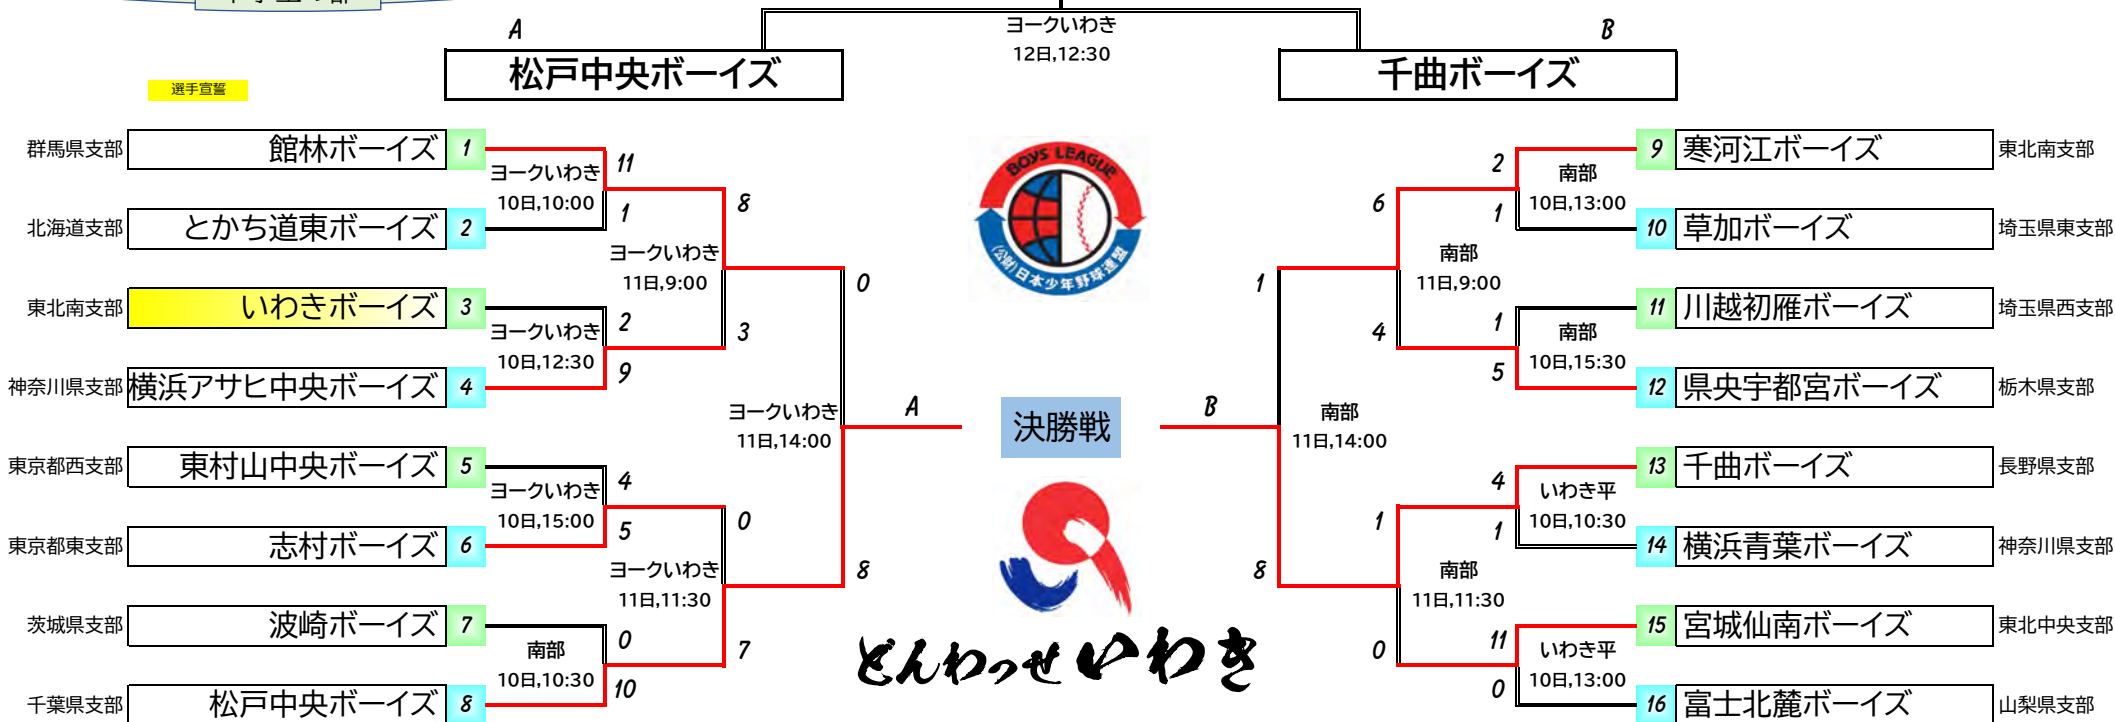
A
松戸中央ボーイズ
ヨークいわき
12日,12:30
B
千曲ボーイズ

選手宣誓

群馬県支部 館林ボーイズ 1
北海道支部 とかち道東ボーイズ 2
東北南支部 いわきボーイズ 3
神奈川県支部 横浜アサヒ中央ボーイズ 4
東京都西支部 東村山中央ボーイズ 5
東京都東支部 志村ボーイズ 6
茨城県支部 波崎ボーイズ 7
千葉県支部 松戸中央ボーイズ 8

ヨークいわき 10日,10:00 11 1
ヨークいわき 10日,12:30 2 9
ヨークいわき 10日,15:00 4 5
南部 10日,10:30 0 10

ヨークいわき 11日,9:00 8 3
ヨークいわき 11日,11:30 0 7

ヨークいわき 11日,14:00 0 8
A

BOYS LEAGUE
(公財)日本少年野球連盟

決勝戦

B

どんわっせいわき

9 寒河江ボーイズ 東北南支部
10 草加ボーイズ 埼玉県東支部
11 川越初雁ボーイズ 埼玉県西支部
12 県央宇都宮ボーイズ 栃木県支部
13 千曲ボーイズ 長野県支部
14 横浜青葉ボーイズ 神奈川県支部
15 宮城仙南ボーイズ 東北中央支部
16 富士北麓ボーイズ 山梨県支部

南部 10日,13:00 2 1
南部 10日,15:30 1 5
いわき平 10日,10:30 4 1
いわき平 10日,13:00 11 0

南部 11日,9:00 6 4
南部 11日,11:30 1 0

南部 11日,14:00 1 8